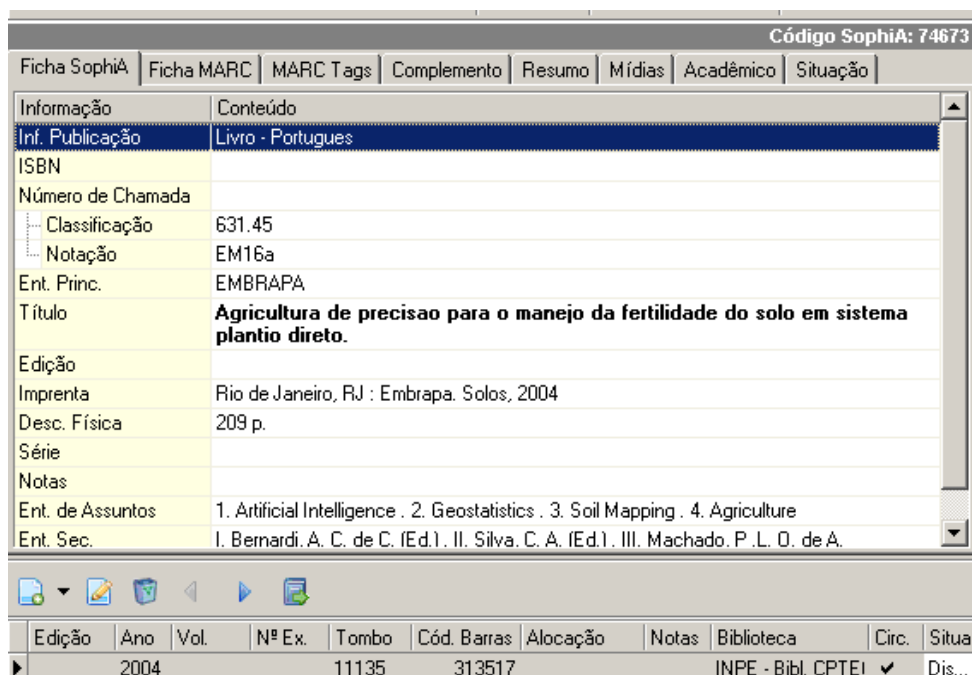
Código SophiA: 74673

Ficha SophiA | Ficha MARC | MARC Tags | Complemento | Resumo | Mídias | Acadêmico | Situação

| Informação | Conteúdo |
|---|---|
| Inf. Publicação | Livro - Portugues |
| ISBN | |
| Número de Chamada | |
| Classificação | 631.45 |
| Notação | EM16a |
| Ent. Princ. | EMBRAPA |
| Título | **Agricultura de precisao para o manejo da fertilidade do solo em sistema plantio direto.** |
| Edição | |
| Imprenta | Rio de Janeiro, RJ : Embrapa. Solos, 2004 |
| Desc. Física | 209 p. |
| Série | |
| Notas | |
| Ent. de Assuntos | 1. Artificial Intelligence . 2. Geostatistics . 3. Soil Mapping . 4. Agriculture |
| Ent. Sec. | I. Bernardi, A. C. de C. (Ed.). II. Silva, C. A. (Ed.). III. Machado, P. L. O. de A. |

| Edição | Ano | Vol. | Nº Ex. | Tombo | Cód. Barras | Alocação | Notas | Biblioteca | Circ. | Situa |
|---|---|---|---|---|---|---|---|---|---|---|
| | 2004 | | | 11135 | 313517 | | | INPE - Bibl. CPTE( | ✔ | Dis... |